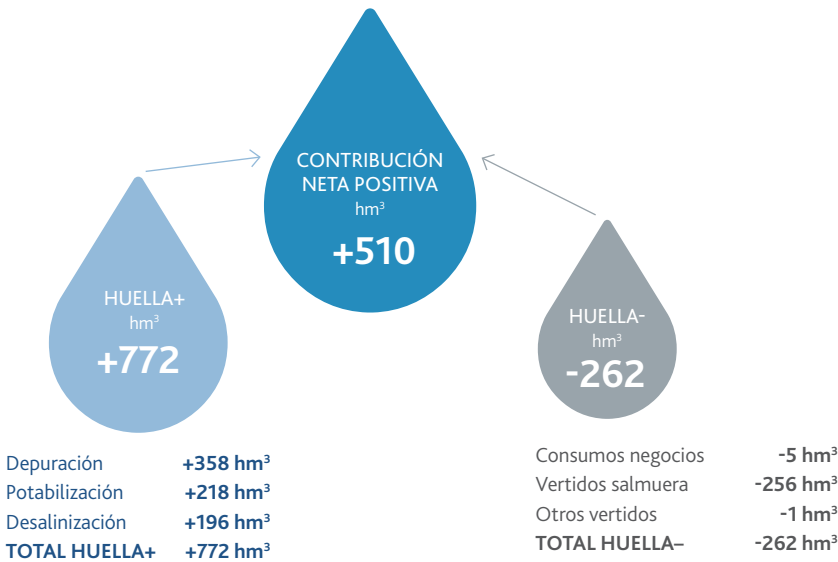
CONTRIBUCIÓN NETA POSITIVA
$hm^3$
+510

HUELLA+
$hm^3$
+772

HUELLA-
$hm^3$
-262

| Depuración | +358 $hm^3$ |
|---|---|
| Potabilización | +218 $hm^3$ |
| Desalinización | +196 $hm^3$ |
| TOTAL HUELLA+ | +772 $hm^3$ |

| Consumos negocios | -5 $hm^3$ |
|---|---|
| Vertidos salmuera | -256 $hm^3$ |
| Otros vertidos | -1 $hm^3$ |
| TOTAL HUELLA– | -262 $hm^3$ |